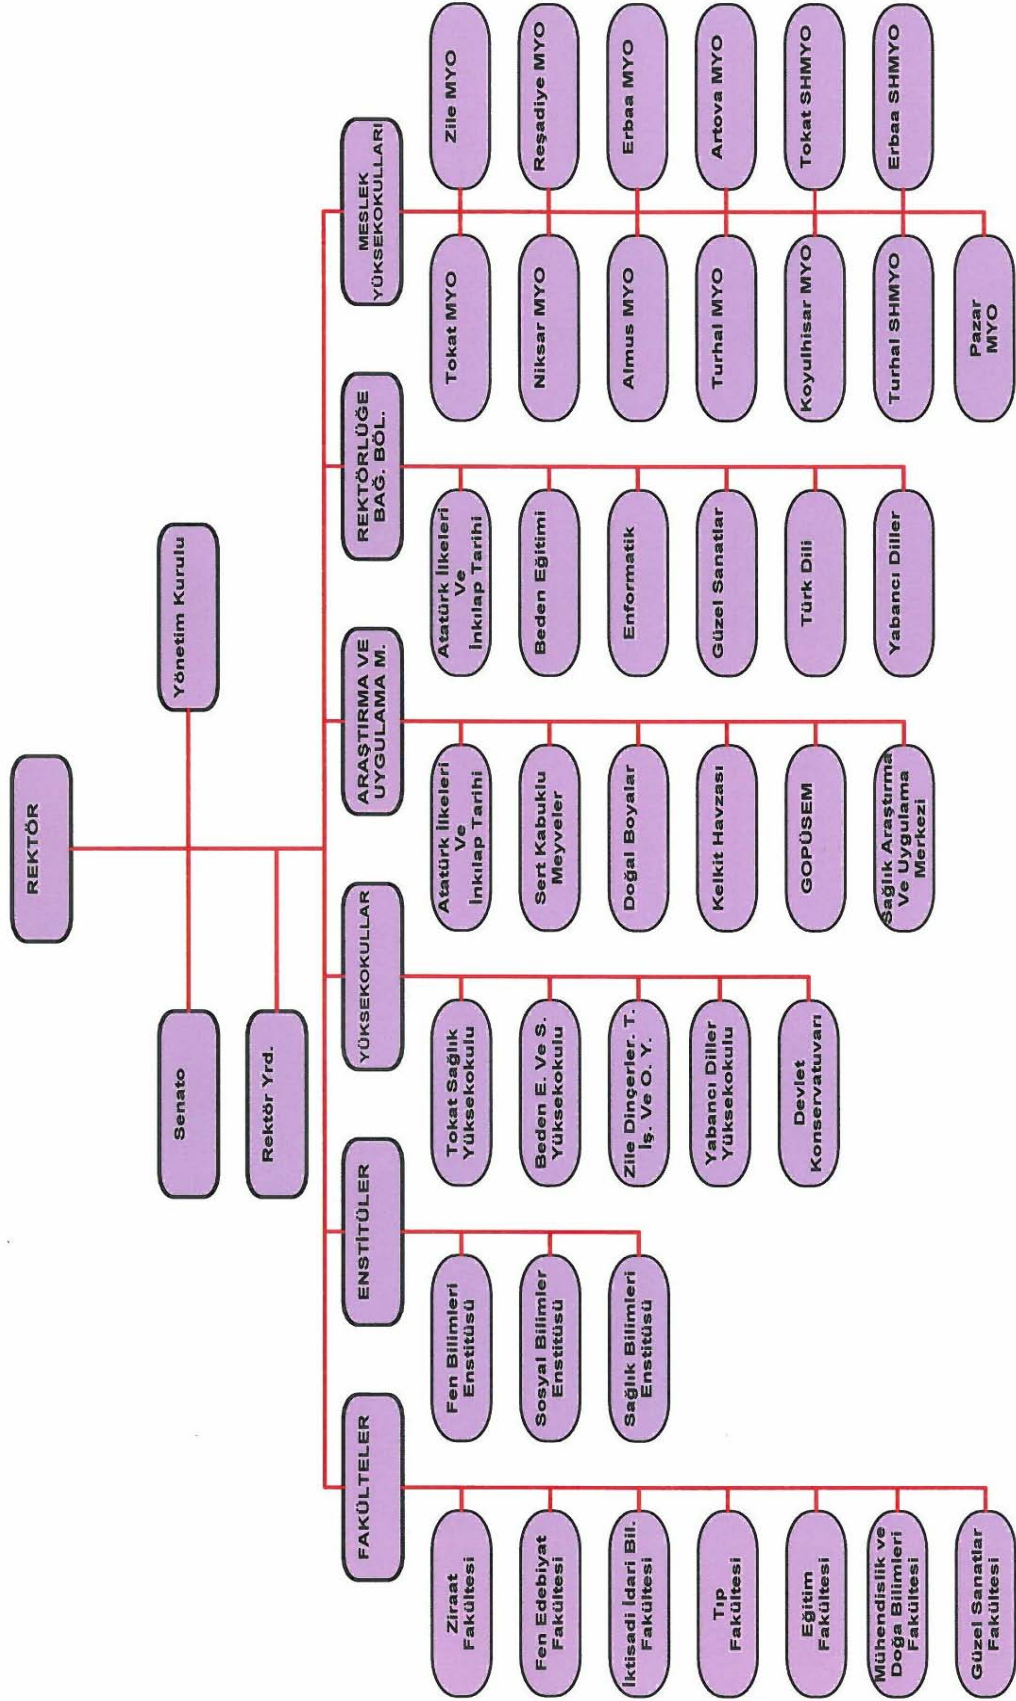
REKTÖR

Yönetim Kurulu

Senato

Rektör Yrd.

MESLEK YÜKSEKOKULLARI

Zile MYO

Reşadiye MYO

Erbaa MYO

Artova MYO

Tokat SHMYO

Erbaa SHMYO

Tokat MYO

Niksar MYO

Almus MYO

Turhal MYO

Koyulhisar MYO

Turhal SHMYO

Pazar MYO

REKTÖRLÜĞE BAĞ. BÖL.

Atatürk İlkeleri Ve İnkılap Tarihi

Beden Eğitimi

Enformatik

Güzel Sanatlar

Türk Dili

Yabancı Diller

ARAŞTIRMA VE UYGULAMA M.

Atatürk İlkeleri Ve İnkılap Tarihi

Sert Kabuklu Meyveler

Doğal Boyalar

Kelkit Havzası

GOPÜSEM

Sağlık Araştırma Ve Uygulama Merkezi

YÜKSEKOKULLAR

Tokat Sağlık Yüksekokulu

Beden E. Ve S. Yüksekokulu

Zile Dinçerler. T. İş. Ve O. Y.

Yabancı Diller Yüksekokulu

Devlet Konservatuvarı

ENSTİTÜLER

Fen Bilimleri Enstitüsü

Sosyal Bilimler Enstitüsü

Sağlık Bilimleri Enstitüsü

FAKÜLTELER

Ziraat Fakültesi

Fen Edebiyat Fakültesi

İktisadi İdari Bil. Fakültesi

Tıp Fakültesi

Eğitim Fakültesi

Mühendislik ve Doğa Bilimleri Fakültesi

Güzel Sanatlar Fakültesi